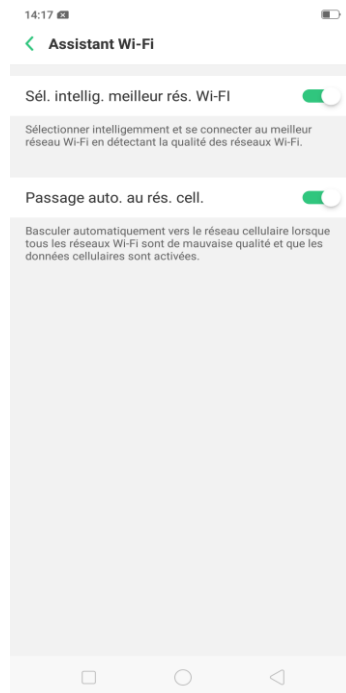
14:17

Assistant Wi-Fi

Sél. intellig. meilleur rés. Wi-FI

Sélectionner intelligemment et se connecter au meilleur réseau Wi-Fi en détectant la qualité des réseaux Wi-Fi.

Passage auto. au rés. cell.

Basculer automatiquement vers le réseau cellulaire lorsque tous les réseaux Wi-Fi sont de mauvaise qualité et que les données cellulaires sont activées.